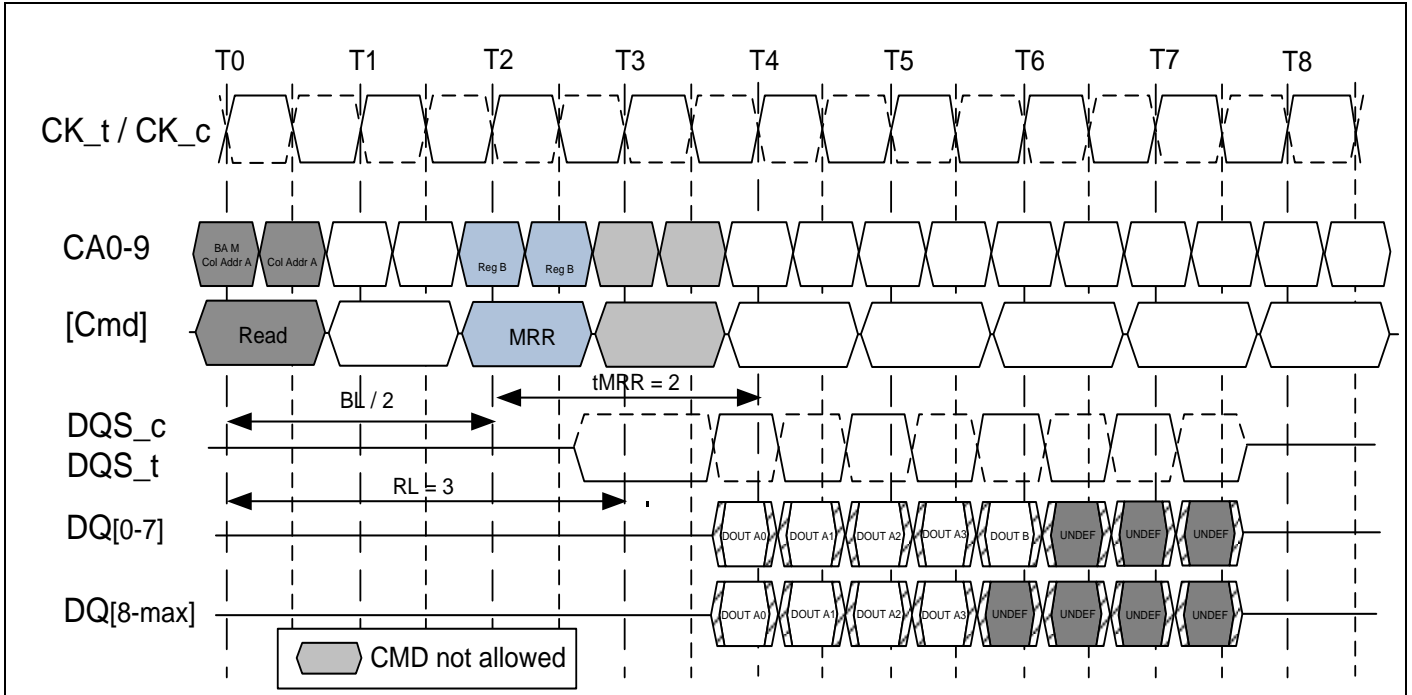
T0 T1 T2 T3 T4 T5 T6 T7 T8

CK_t / CK_c

CA0-9

BA M Col Addr A

Col Addr A

Reg B

Reg B

[Cmd]

Read

MRR

tMRR = 2

BL / 2

DQS_c
DQS_t

RL = 3

DQ[0-7]

DOUT A0 DOUT A1 DOUT A2 DOUT A3 DOUT B UNDEF UNDEF UNDEF

DQ[8-max]

DOUT A0 DOUT A1 DOUT A2 DOUT A3 UNDEF UNDEF UNDEF UNDEF

CMD not allowed